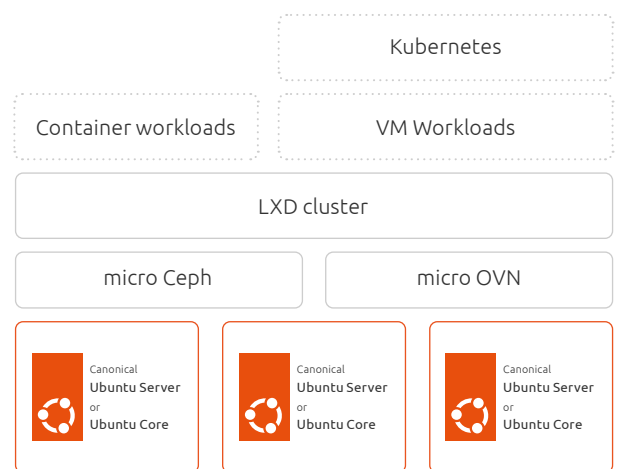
Kubernetes

Container workloads

VM Workloads

LXD cluster

micro Ceph

micro OVN

Canonical
Ubuntu Server
or
Ubuntu Core

Canonical
Ubuntu Server
or
Ubuntu Core

Canonical
Ubuntu Server
or
Ubuntu Core